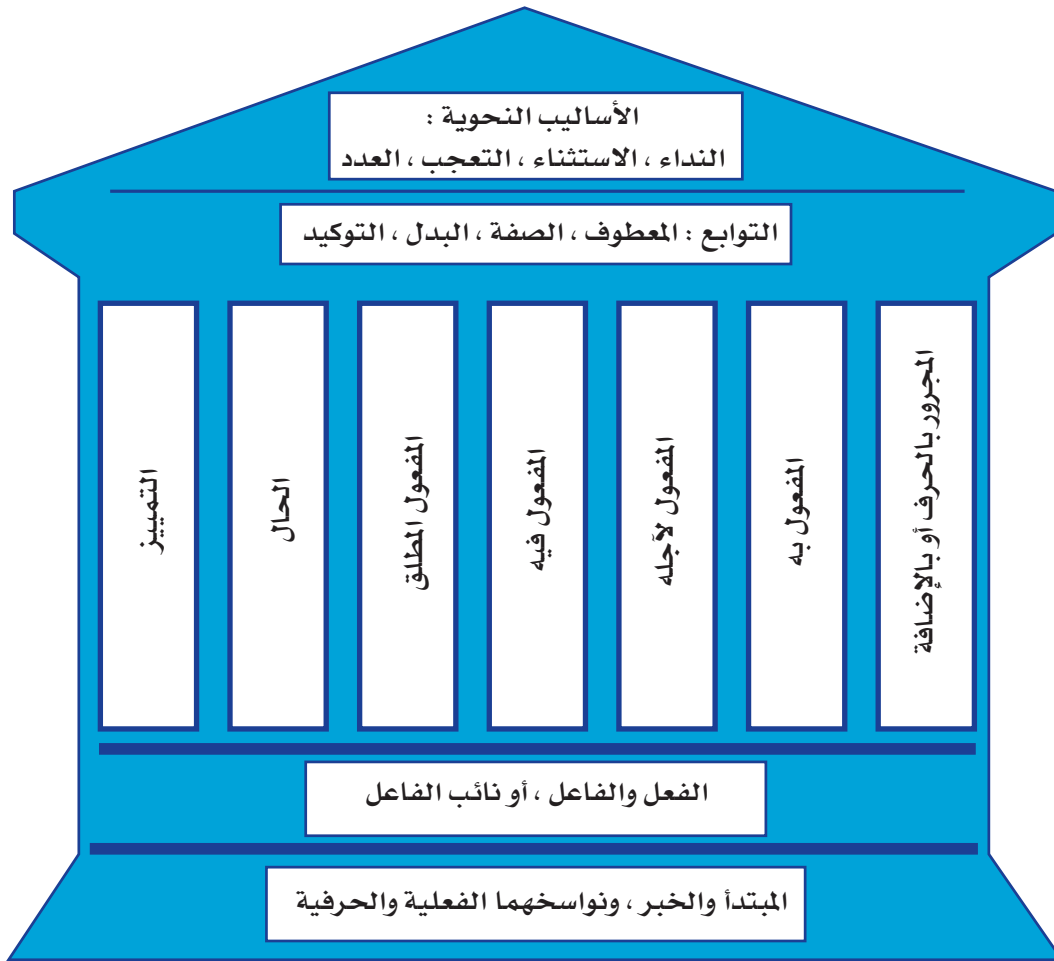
الأساليب النحوية :
النداء ، الاستثناء ، التعجب ، العدد

التوابع : المعطوف ، الصفة ، البدل ، التوكيد

المجرور بالحرف أو بالإضافة

المفعول به

المفعول لأجله

المفعول فيه

المفعول المطلق

الحال

التمييز

الفعل والفاعل ، أو نائب الفاعل

المبتدأ والخبر ، ونواسخهما الفعلية والحرفية